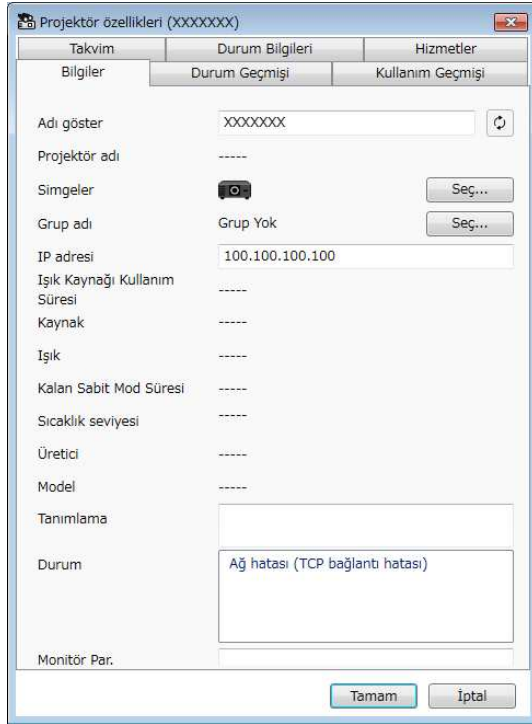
Projektör özellikleri (XXXXXXX)

Takvim | Durum Bilgileri | Hizmetler
Bilgiler | Durum Geçmişi | Kullanım Geçmişi

Adı göster XXXXXXX
Projektör adı -----
Simgeler Seç...
Grup adı Grup Yok Seç...
IP adresi 100.100.100.100
Işık Kaynağı Kullanım Süresi -----
Kaynak -----
Işık -----
Kalan Sabit Mod Süresi -----
Sıcaklık seviyesi -----
Üretici -----
Model -----
Tanımlama
Durum Ağ hatası (TCP bağlantı hatası)
Monitör Par.

Tamam İptal